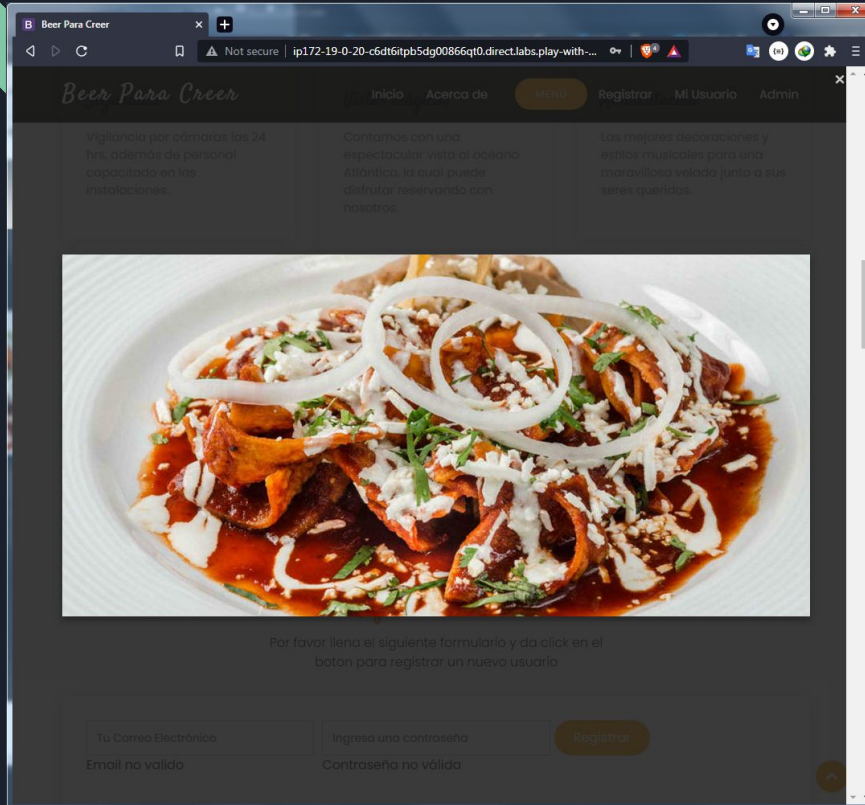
Beer Para Creer

Not secure | ip172-19-0-20-c6dt6itpb5dg00866qt0.direct.labs.play-with-...

Beer Para Creer

Inicio Acerca de Menu Registrar Mi Usuario Admin

Vigilancia por cámaras las 24 hrs. además de personal capacitado en las instalaciones.

Contamos con una espectacular vista al océano Atlántico, la cual puede disfrutar reservando con nosotros.

Las mejores decoraciones y estilos musicales para una maravillosa velada junto a sus seres queridos.

Por favor llena el siguiente formulario y da click en el botón para registrar un nuevo usuario

Tu Correo Electrónico

Ingresa una contraseña

Registrar

Email no valido

Contraseña no válida